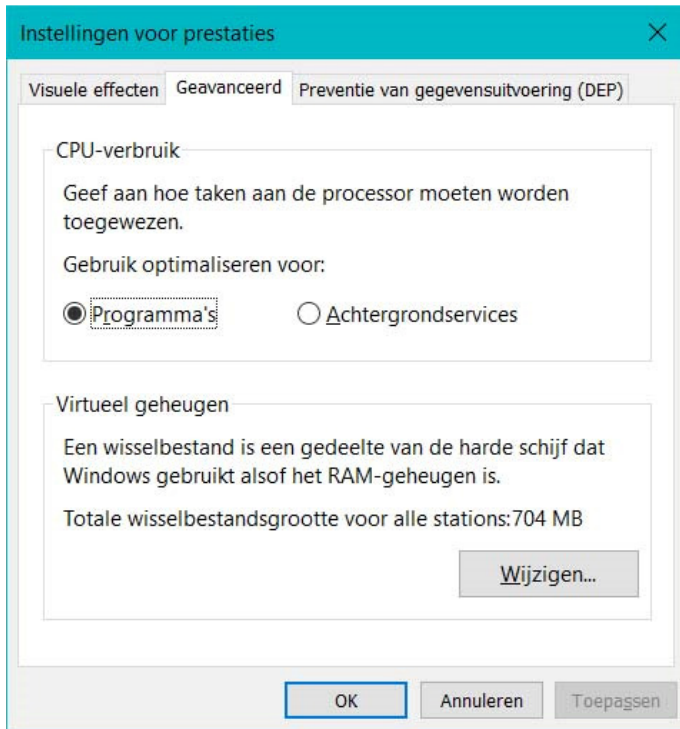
Instellingen voor prestaties

Visuele effecten | Geavanceerd | Preventie van gegevensuitvoering (DEP)

CPU-verbruik

Geef aan hoe taken aan de processor moeten worden toegewezen.

Gebruik optimaliseren voor:

Programma's

Achtergrondservices

Virtueel geheugen

Een wisselbestand is een gedeelte van de harde schijf dat Windows gebruikt alsof het RAM-geheugen is.

Totale wisselbestandsgrootte voor alle stations: 704 MB

Wijzigen...

OK

Annuleren

Toepassen